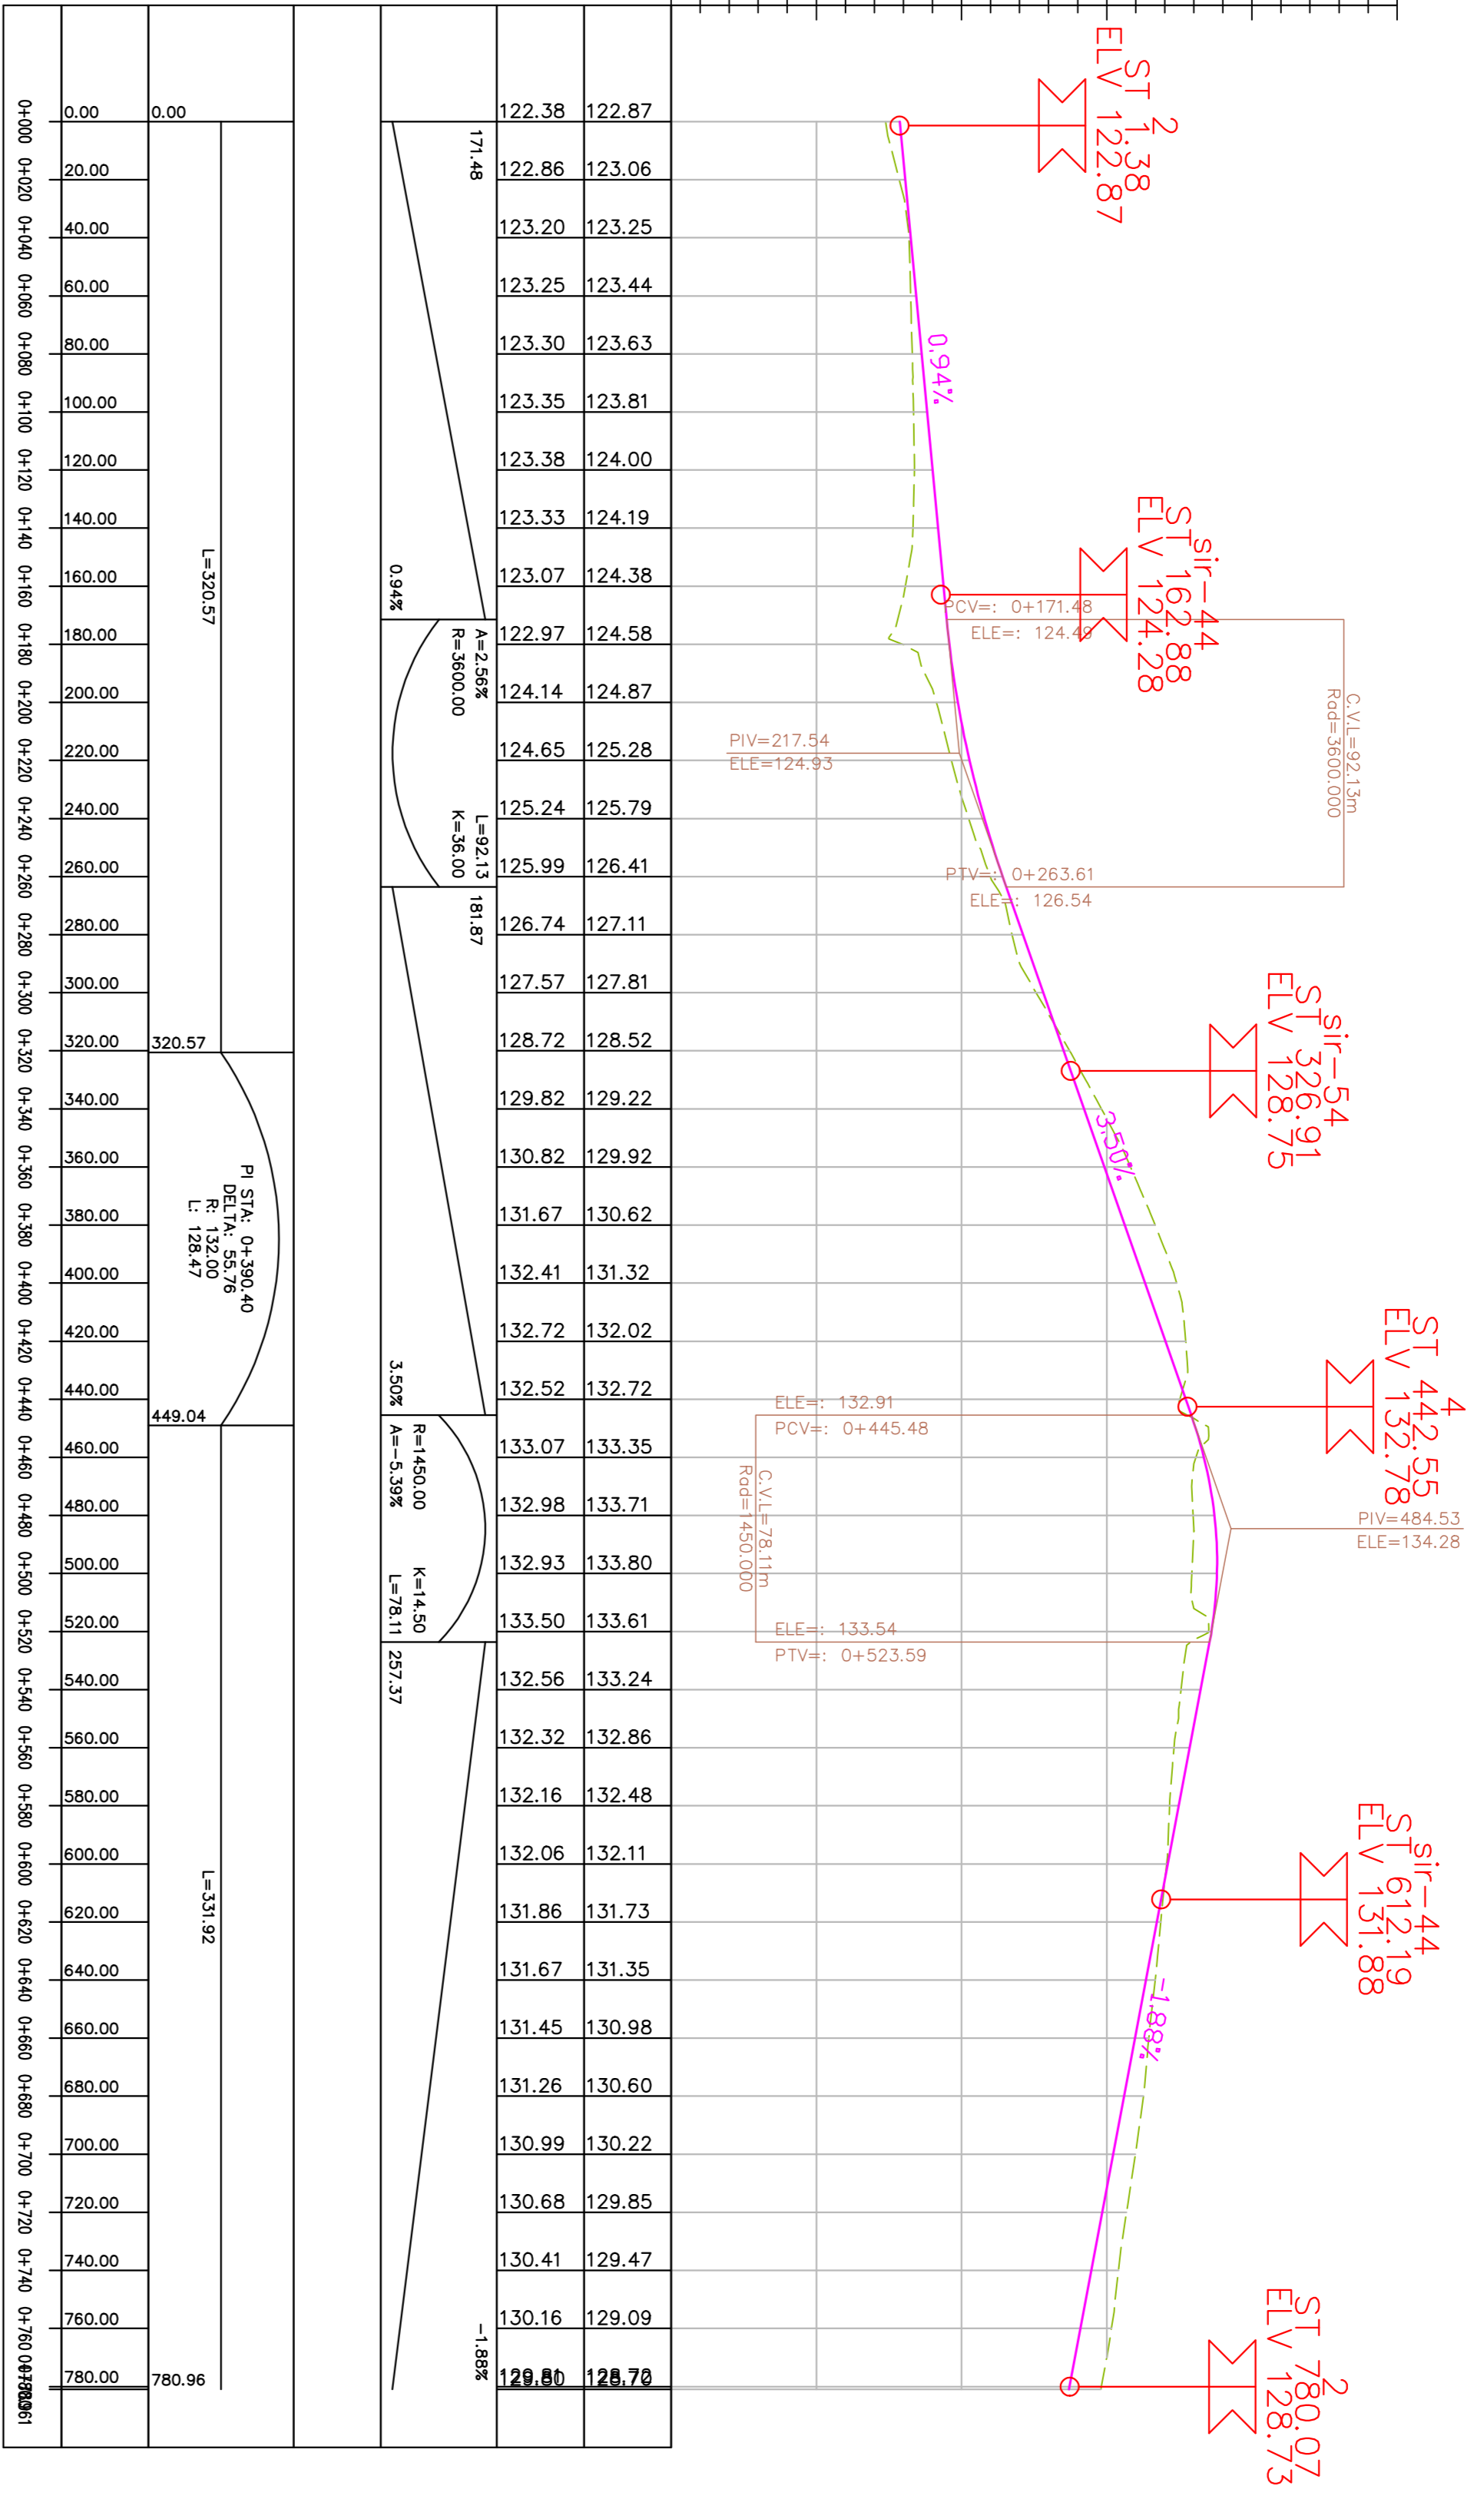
0+000 0+020 0+040 0+060 0+080 0+100 0+120 0+140 0+160 0+180 0+200 0+220 0+240 0+260 0+280 0+300 0+320 0+340 0+360 0+380 0+400 0+420 0+440 0+460 0+480 0+500 0+520 0+540 0+560 0+580 0+600 0+620 0+640 0+660 0+680 0+700 0+720 0+740 0+760 0+780

| | | | | |
|---|---|---|---|---|
| 0.00 | 0.00 | | 122.38 | 122.87 |
| 20.00 | | 171.48 | 122.86 | 123.06 |
| 40.00 | | | 123.20 | 123.25 |
| 60.00 | | | 123.25 | 123.44 |
| 80.00 | | | 123.30 | 123.63 |
| 100.00 | | | 123.35 | 123.81 |
| 120.00 | | | 123.38 | 124.00 |
| 140.00 | | | 123.33 | 124.19 |
| 160.00 | L=320.57 | 0.94% | 123.07 | 124.38 |
| 180.00 | | A=2.56% R=3600.00 | 122.97 | 124.58 |
| 200.00 | | | 124.14 | 124.87 |
| 220.00 | | | 124.65 | 125.28 |
| 240.00 | | L=92.13 K=36.00 | 125.24 | 125.79 |
| 260.00 | | | 125.99 | 126.41 |
| 280.00 | | 181.87 | 126.74 | 127.11 |
| 300.00 | | | 127.57 | 127.81 |
| 320.00 | 320.57 | | 128.72 | 128.52 |
| 340.00 | | | 129.82 | 129.22 |
| 360.00 | PI STA: 0+390.40 DELTA: 55.76 R: 132.00 L: 128.47 | | 130.82 | 129.92 |
| 380.00 | | | 131.67 | 130.62 |
| 400.00 | | | 132.41 | 131.32 |
| 420.00 | | | 132.72 | 132.02 |
| 440.00 | 449.04 | 3.50% | 132.52 | 132.72 |
| 460.00 | | R=1450.00 A=−5.39% | 133.07 | 133.35 |
| 480.00 | | | 132.98 | 133.71 |
| 500.00 | | K=14.50 L=78.11 | 132.93 | 133.80 |
| 520.00 | | | 133.50 | 133.61 |
| 540.00 | | 257.37 | 132.56 | 133.24 |
| 560.00 | | | 132.32 | 132.86 |
| 580.00 | | | 132.16 | 132.48 |
| 600.00 | | | 132.06 | 132.11 |
| 620.00 | L=331.92 | | 131.86 | 131.73 |
| 640.00 | | | 131.67 | 131.35 |
| 660.00 | | | 131.45 | 130.98 |
| 680.00 | | | 131.26 | 130.60 |
| 700.00 | | | 130.99 | 130.22 |
| 720.00 | | | 130.68 | 129.85 |
| 740.00 | | | 130.41 | 129.47 |
| 760.00 | | | 130.16 | 129.09 |
| 780.00 | 780.96 | −1.88% | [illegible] | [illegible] |

ST 2 1.38 ELV 122.87
0.94%
sir−44 ST 162.88 ELV 124.28
PCV=: 0+171.48
ELE=: 124.49
C.V.L=92.13m
Rad=3600.000
PIV=217.54
ELE=124.93
PTV=: 0+263.61
ELE=: 126.54
sir−54 ST 326.91 ELV 128.75
3.50%
4 ST 442.55 ELV 132.78
ELE=: 132.91
PCV=: 0+445.48
C.V.L=78.11m
Rad=1450.000
PIV=484.53
ELE=134.28
ELE=: 133.54
PTV=: 0+523.59
sir−44 ST 612.19 ELV 131.88
−1.88%
2 ST 780.07 ELV 128.73